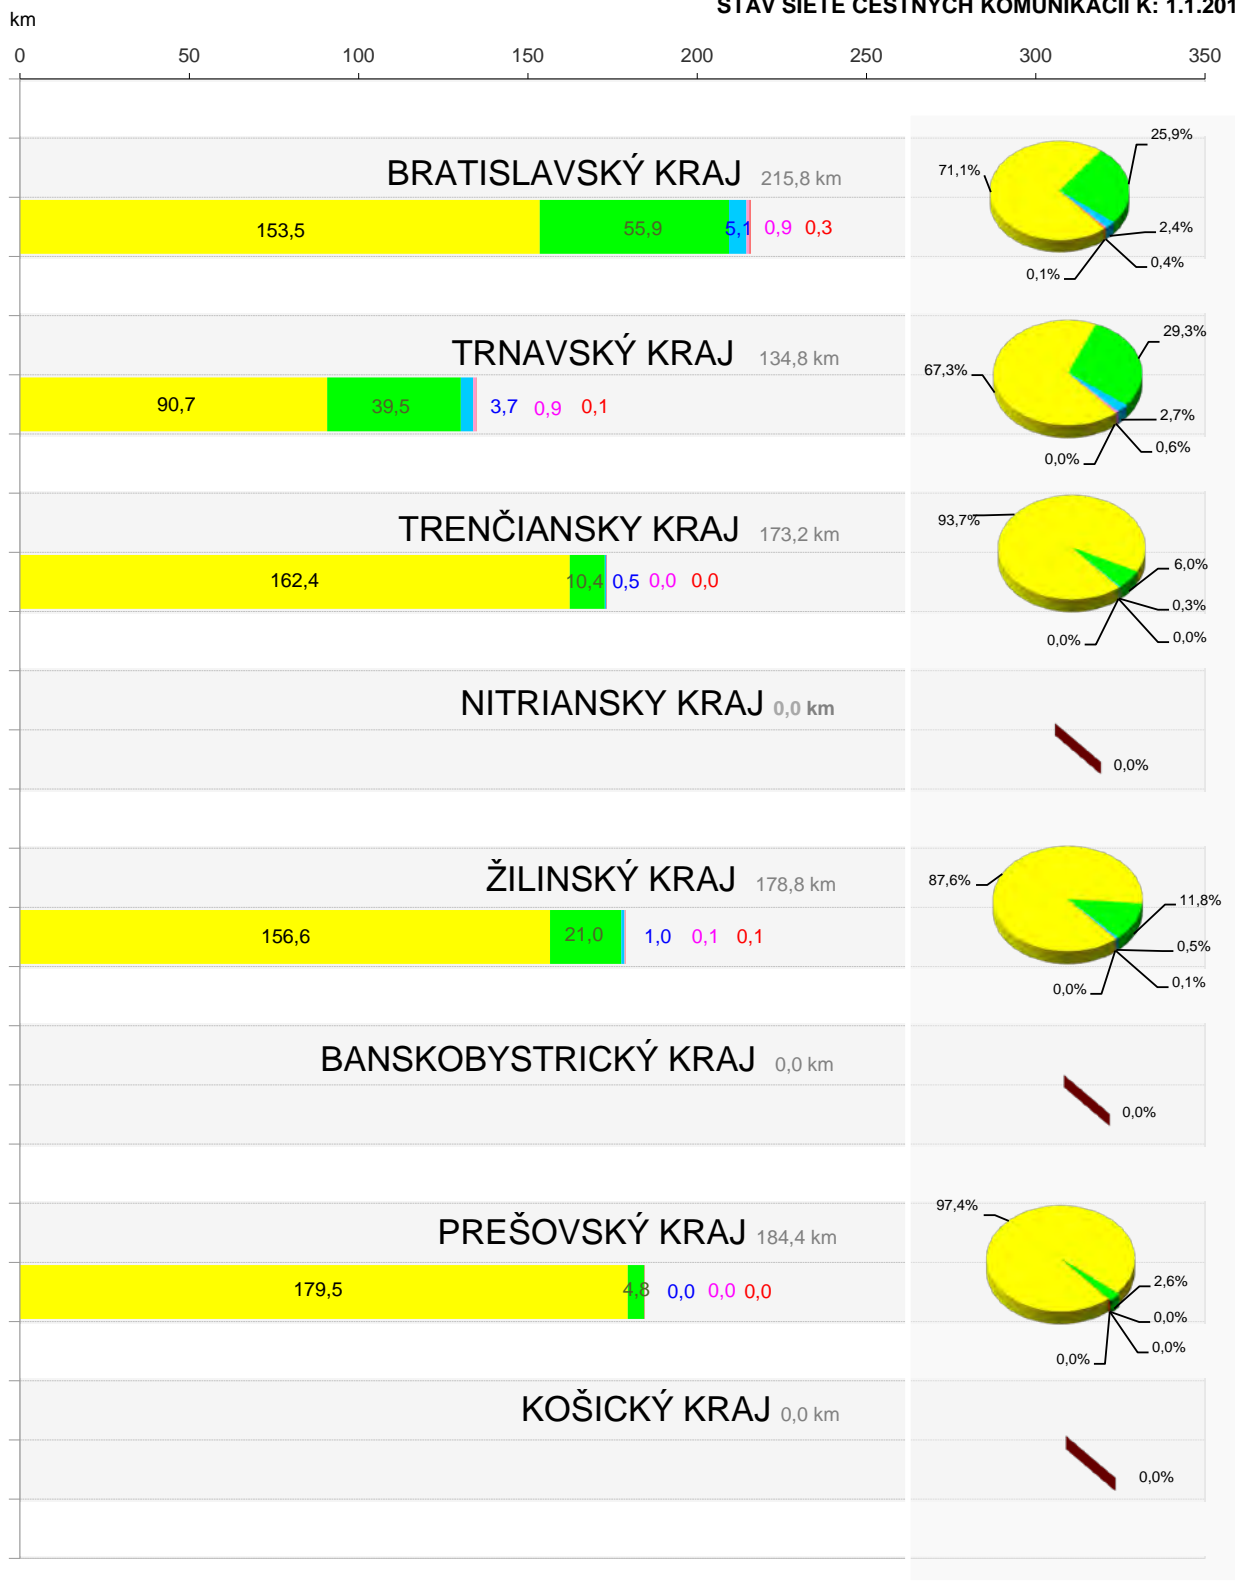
km

STAV SIETE CESTNÝCH KOMUNIKÁCIÍ K: 1.1.201

0 50 100 150 200 250 300 350

BRATISLAVSKÝ KRAJ 215,8 km

153,5 55,9 5,1 0,9 0,3

71,1% 25,9% 2,4% 0,4% 0,1%

TRNAVSKÝ KRAJ 134,8 km

90,7 39,5 3,7 0,9 0,1

67,3% 29,3% 2,7% 0,6% 0,0%

TRENČIANSKY KRAJ 173,2 km

162,4 10,4 0,5 0,0 0,0

93,7% 6,0% 0,3% 0,0% 0,0%

NITRIANSKY KRAJ 0,0 km

0,0%

ŽILINSKÝ KRAJ 178,8 km

156,6 21,0 1,0 0,1 0,1

87,6% 11,8% 0,5% 0,1% 0,0%

BANSKOBYSTRICKÝ KRAJ 0,0 km

0,0%

PREŠOVSKÝ KRAJ 184,4 km

179,5 4,8 0,0 0,0 0,0

97,4% 2,6% 0,0% 0,0% 0,0%

KOŠICKÝ KRAJ 0,0 km

0,0%